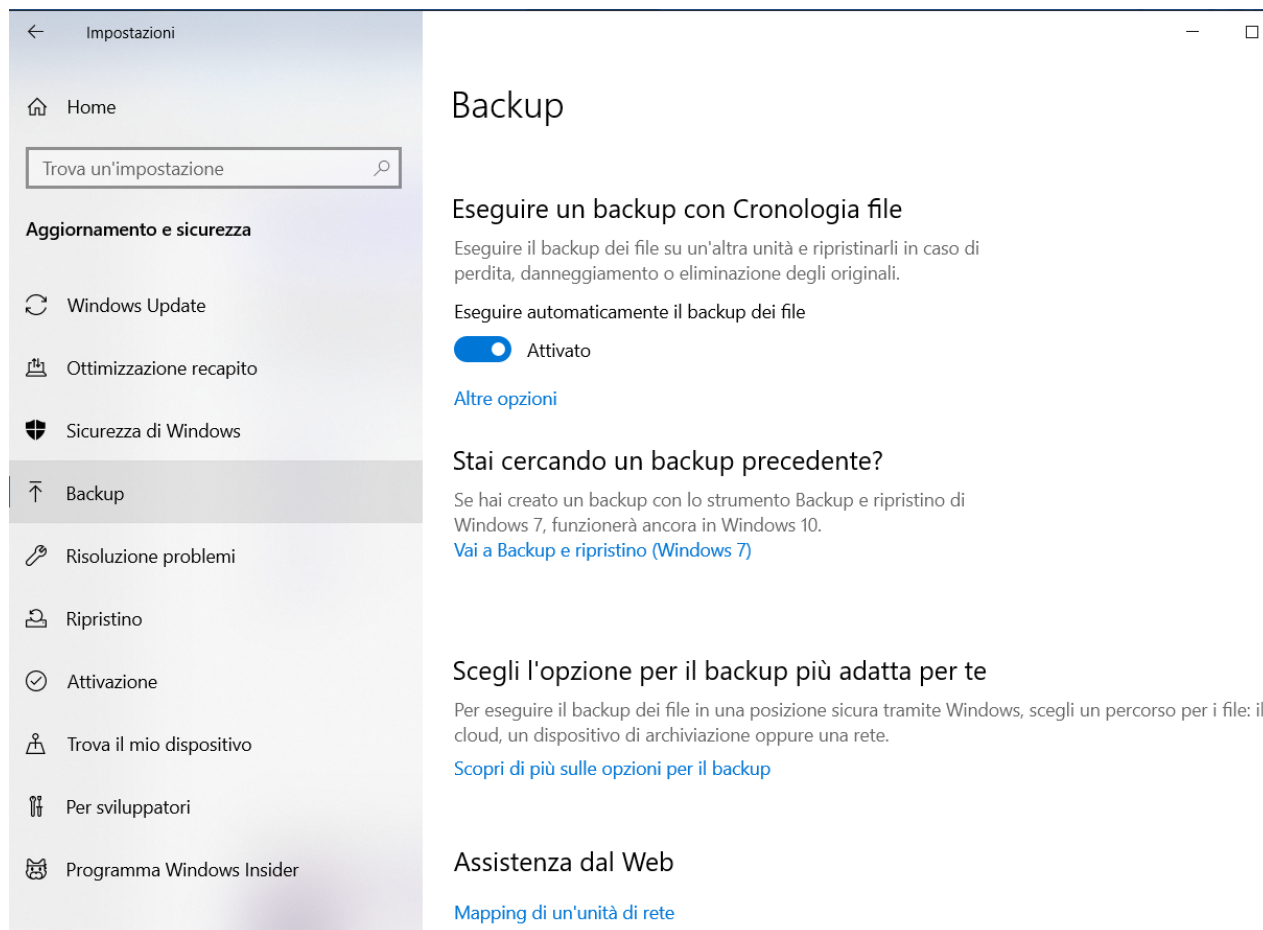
Impostazioni

Home

Trova un'impostazione

Aggiornamento e sicurezza

Windows Update

Ottimizzazione recapito

Sicurezza di Windows

Backup

Risoluzione problemi

Ripristino

Attivazione

Trova il mio dispositivo

Per sviluppatori

Programma Windows Insider

Backup

Eseguire un backup con Cronologia file

Eseguire il backup dei file su un'altra unità e ripristinarli in caso di perdita, danneggiamento o eliminazione degli originali.

Eseguire automaticamente il backup dei file

Attivato

Altre opzioni

Stai cercando un backup precedente?

Se hai creato un backup con lo strumento Backup e ripristino di Windows 7, funzionerà ancora in Windows 10.
Vai a Backup e ripristino (Windows 7)

Scegli l'opzione per il backup più adatta per te

Per eseguire il backup dei file in una posizione sicura tramite Windows, scegli un percorso per i file: il cloud, un dispositivo di archiviazione oppure una rete.

Scopri di più sulle opzioni per il backup

Assistenza dal Web

Mapping di un'unità di rete